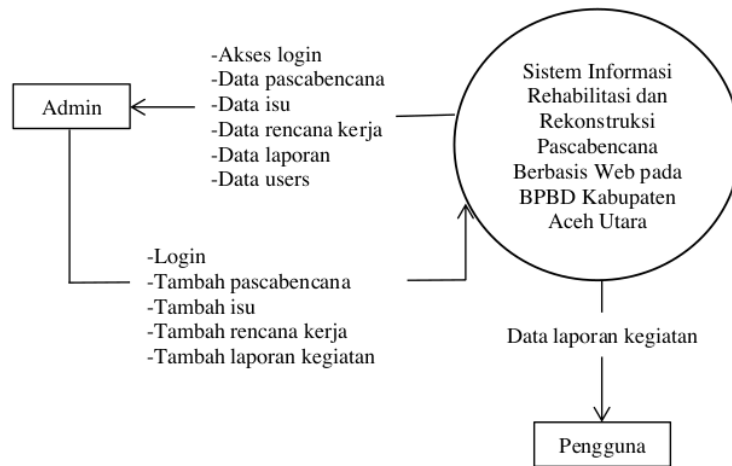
Admin

-Akses login
-Data pascabencana
-Data isu
-Data rencana kerja
-Data laporan
-Data users

Sistem Informasi Rehabilitasi dan Rekonstruksi Pascabencana Berbasis Web pada BPBD Kabupaten Aceh Utara

-Login
-Tambah pascabencana
-Tambah isu
-Tambah rencana kerja
-Tambah laporan kegiatan

Data laporan kegiatan

Pengguna